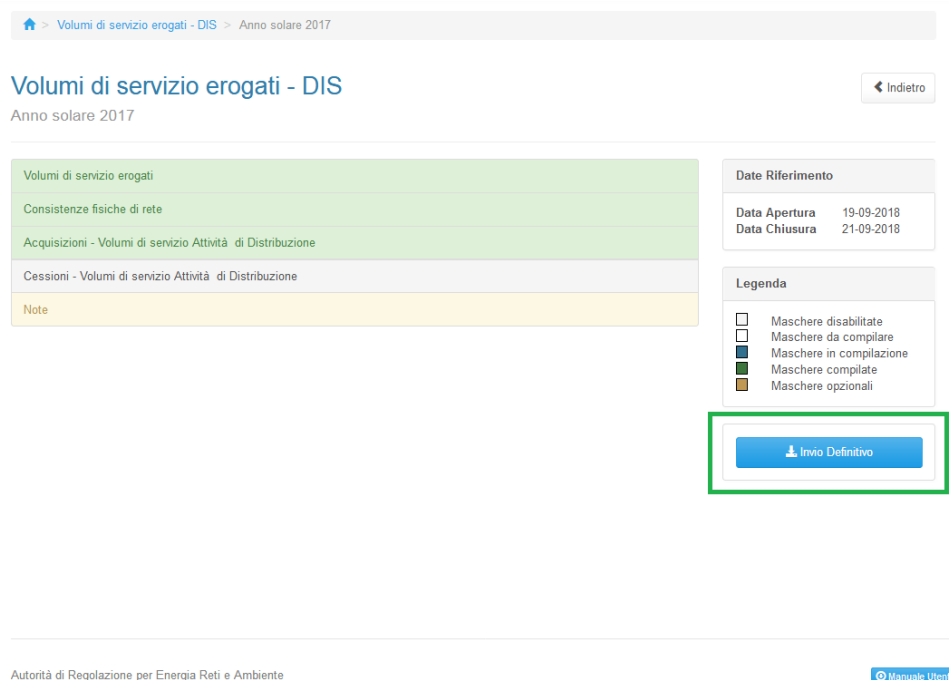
> Volumi di servizio erogati - DIS > Anno solare 2017

Volumi di servizio erogati - DIS
Anno solare 2017

Indietro

Volumi di servizio erogati

Consistenze fisiche di rete

Acquisizioni - Volumi di servizio Attività di Distribuzione

Cessioni - Volumi di servizio Attività di Distribuzione

Note

Date Riferimento

| | |
|---|---|
| Data Apertura | 19-09-2018 |
| Data Chiusura | 21-09-2018 |

Legenda

Maschere disabilitate
Maschere da compilare
Maschere in compilazione
Maschere compilate
Maschere opzionali

Invio Definitivo

Autorità di Regolazione per Energia Reti e Ambiente

Manuale Uten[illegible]